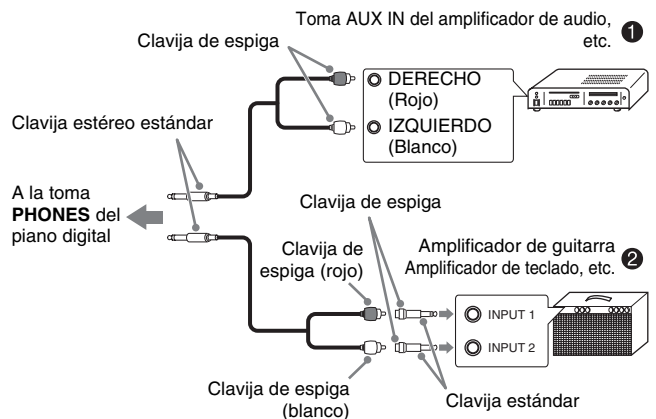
Toma AUX IN del amplificador de audio, etc. ❶

Clavija de espiga

DERECHO (Rojo)

IZQUIERDO (Blanco)

Clavija estéreo estándar

A la toma **PHONES** del piano digital

Clavija de espiga

Clavija de espiga (rojo)

Amplificador de guitarra
Amplificador de teclado, etc. ❷

INPUT 1

INPUT 2

Clavija de espiga (blanco)

Clavija estándar